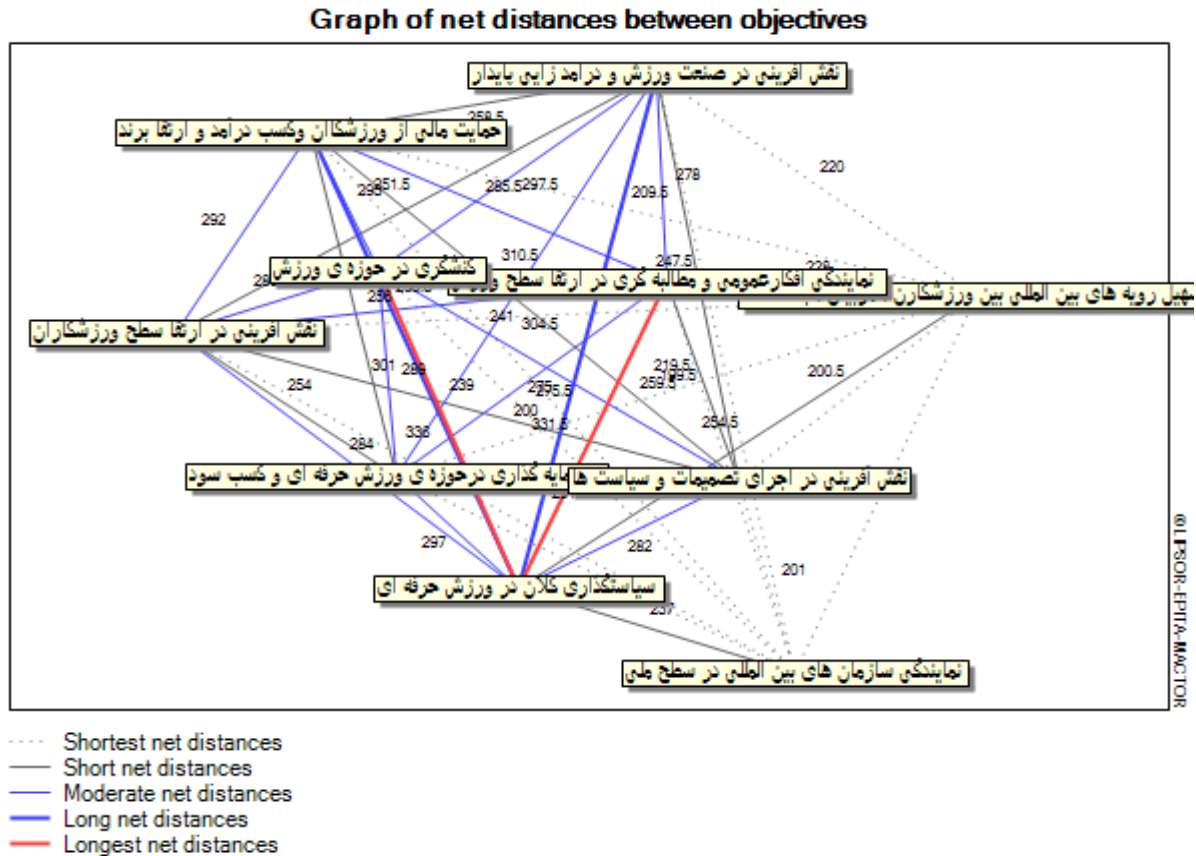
Graph of net distances between objectives

نقش آفرینی در صنعت ورزش و درآمد زایی پایدار

حمایت مالی از ورزشکاران وکسب درآمد و ارتقا برند

کنشگری در حوزه ی ورزش

نمایندگی افکارعمومی و مطالبه گری در ارتقا سطح ورزش

تسهیل رویه های بین المللی بین ورزشکاران

نقش آفرینی در ارتقا سطح ورزشکاران

سرمایه گذاری درحوزه ی ورزش حرفه ای و کسب سود

نقش آفرینی در اجرای تصمیمات و سیاست ها

سیاستگذاری کلان در ورزش حرفه ای

نمایندگی سازمان های بین المللی در سطح ملی

259.5
292
285.5
297.5
209.5
278
220
351.5
299
310.5
247.5
228
241
304.5
298
301
289
239
219.5
259.5
254
235
275.5
200
331.5
200.5
254.5
284
336
297
282
201
257

©LIPSOR-EPITA-MACTOR

Shortest net distances
Short net distances
Moderate net distances
Long net distances
Longest net distances